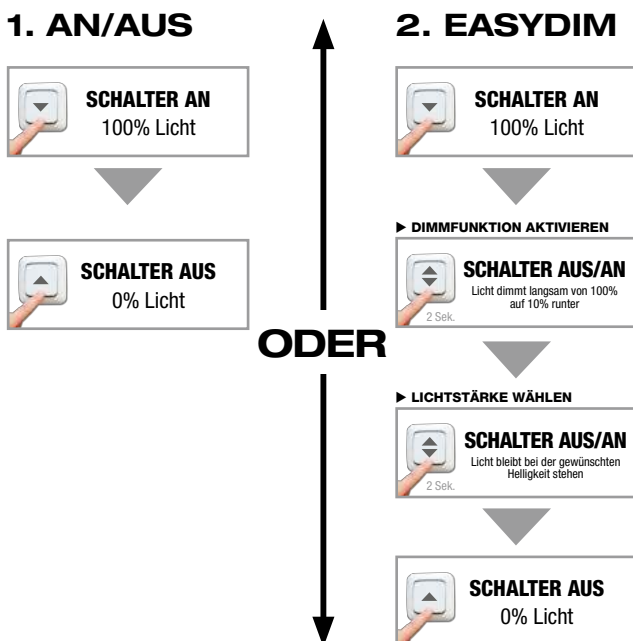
1. AN/AUS

SCHALTER AN
100% Licht

SCHALTER AUS
0% Licht

ODER

2. EASYDIM

SCHALTER AN
100% Licht

▶ DIMMFUNKTION AKTIVIEREN

SCHALTER AUS/AN
Licht dimmt langsam von 100% auf 10% runter
2 Sek.

▶ LICHTSTÄRKE WÄHLEN

SCHALTER AUS/AN
Licht bleibt bei der gewünschten Helligkeit stehen
2 Sek.

SCHALTER AUS
0% Licht